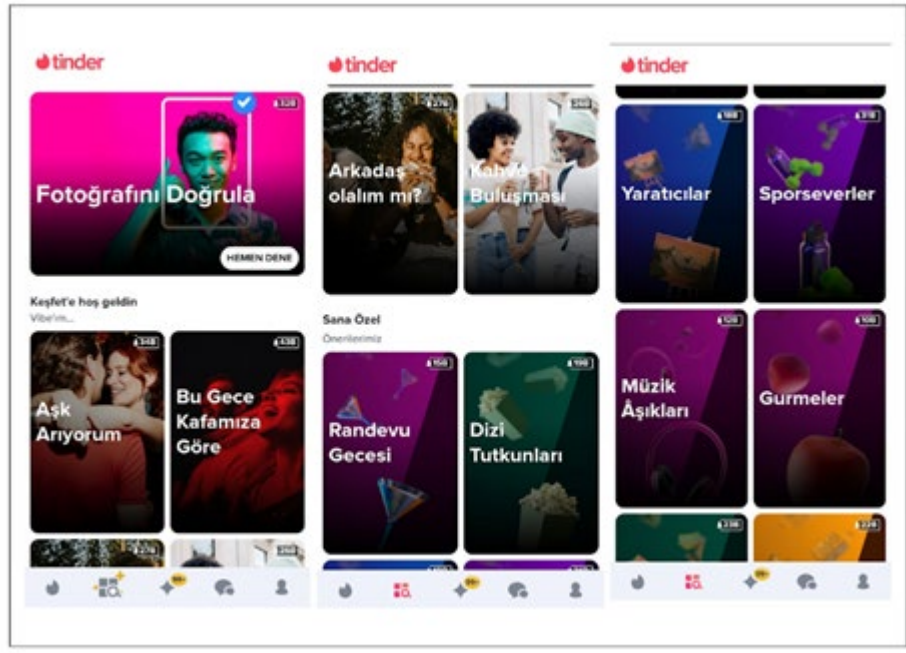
tinder

328

Fotoğrafını Doğrula

HEMEN DENE

Keşfet'e hoş geldin

Vibe'ım...

548

Aşk Arıyorum

438

Bu Gece Kafamıza Göre

276

268

99+

tinder

276

Arkadaş olalım mı?

268

Kahve Buluşması

Sana Özel

Önerilerimiz

150

Randevu Gecesi

190

Dizi Tutkunları

99+

tinder

188

Yaratıcılar

378

Sporseverler

128

Müzik Aşıkları

108

Gurmeler

238

228

99+